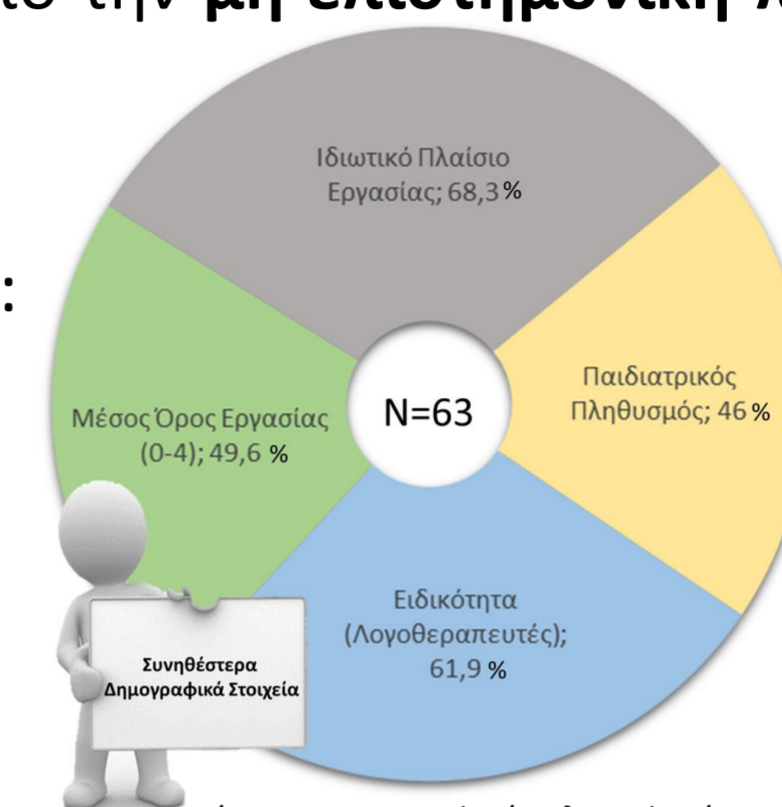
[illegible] την μη επιστημονική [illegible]

:

Ιδιωτικό Πλαίσιο Εργασίας; 68,3 %

Παιδιατρικός Πληθυσμός; 46 %

Μέσος Όρος Εργασίας (0-4); 49,6 %

N=63

Ειδικότητα (Λογοθεραπευτές); 61,9 %

Συνηθέστερα Δημογραφικά Στοιχεία

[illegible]